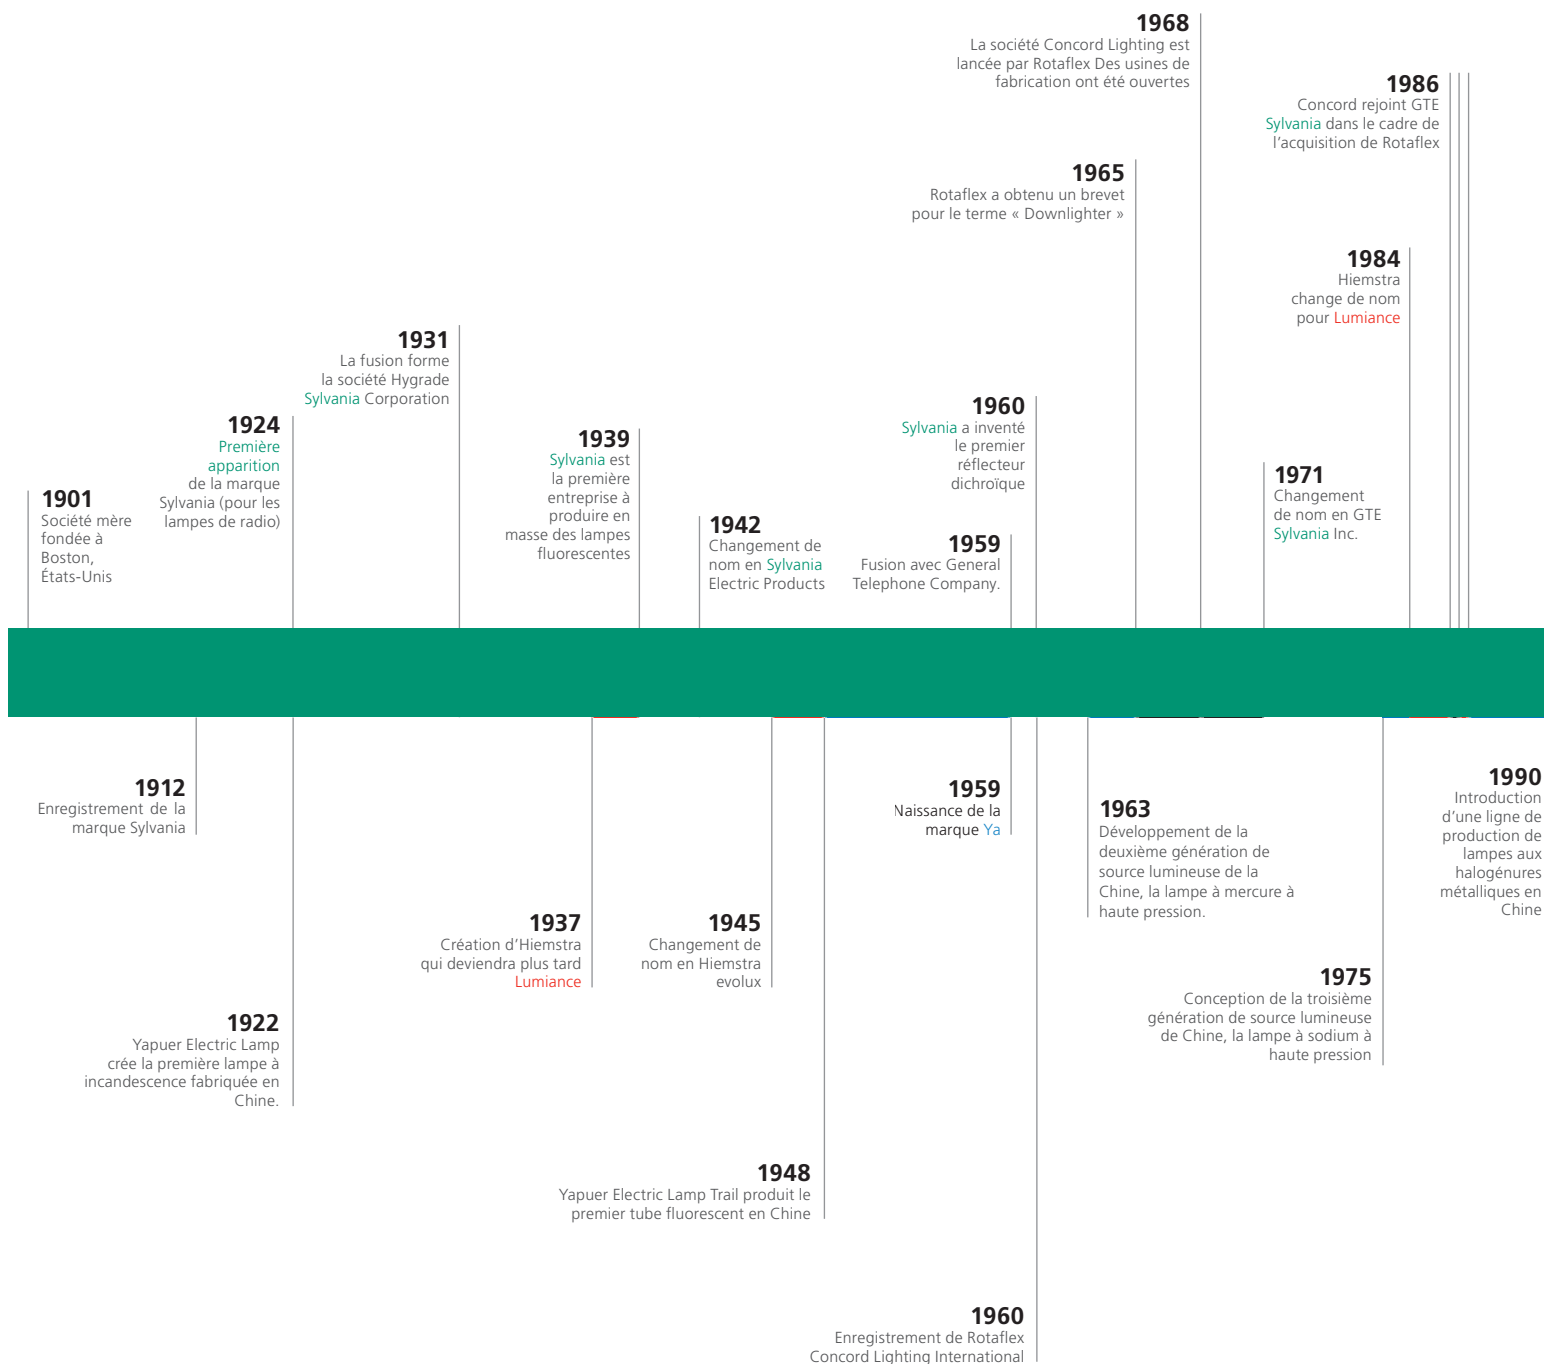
1968
La société Concord Lighting est lancée par Rotaflex Des usines de fabrication ont été ouvertes

1986
Concord rejoint GTE Sylvania dans le cadre de l'acquisition de Rotaflex

1965
Rotaflex a obtenu un brevet pour le terme « Downlighter »

1984
Hiemstra change de nom pour Lumiance

1931
La fusion forme la société Hygrade Sylvania Corporation

1924
Première apparition de la marque Sylvania (pour les lampes de radio)

1939
Sylvania est la première entreprise à produire en masse des lampes fluorescentes

1960
Sylvania a inventé le premier réflecteur dichroïque

1971
Changement de nom en GTE Sylvania Inc.

1901
Société mère fondée à Boston, États-Unis

1942
Changement de nom en Sylvania Electric Products

1959
Fusion avec General Telephone Company.

1912
Enregistrement de la marque Sylvania

1959
Naissance de la marque Ya

1963
Développement de la deuxième génération de source lumineuse de la Chine, la lampe à mercure à haute pression.

1990
Introduction d'une ligne de production de lampes aux halogénures métalliques en Chine

1937
Création d'Hiemstra qui deviendra plus tard Lumiance

1945
Changement de nom en Hiemstra evolux

1975
Conception de la troisième génération de source lumineuse de Chine, la lampe à sodium à haute pression

1922
Yapuer Electric Lamp crée la première lampe à incandescence fabriquée en Chine.

1948
Yapuer Electric Lamp Trail produit le premier tube fluorescent en Chine

1960
Enregistrement de Rotaflex Concord Lighting International